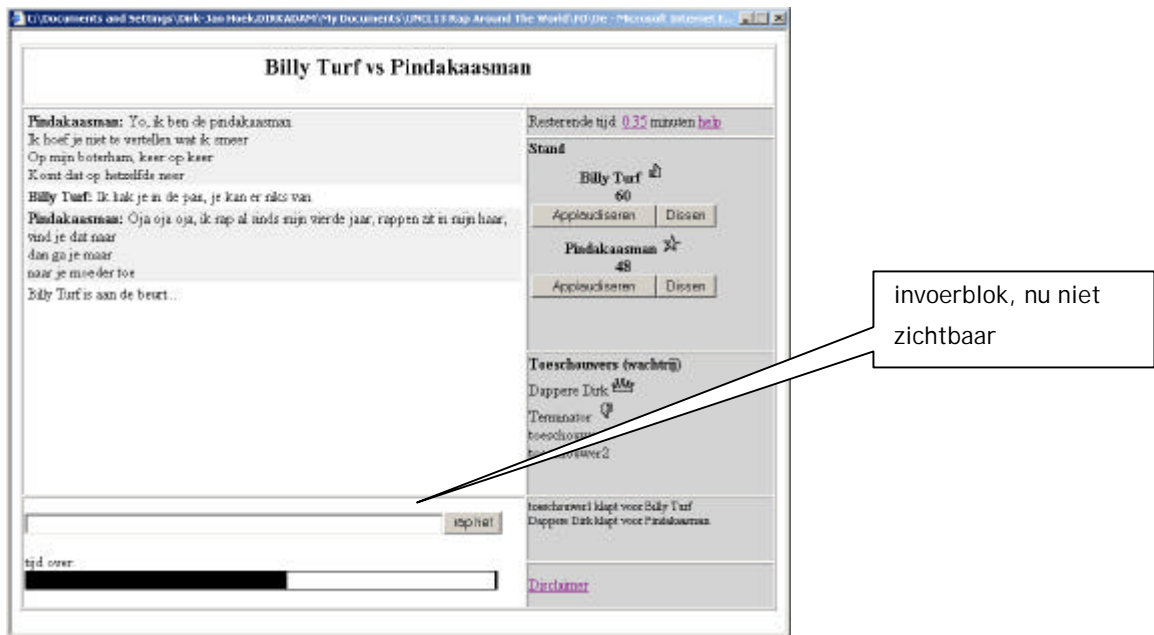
C:\Documents and Settings\Dirk-Jan Hoek\DIRKADAM\My Documents\UNCL13 Rap Around The World\FO\De - Microsoft Internet E...

Billy Turf vs Pindakaasman

Pindakaasman: Yo, ik ben de pindakaasman
Ik hoef je niet te vertellen wat ik smeer
Op mijn boterham, keer op keer
Komt dat op hetzelfde neer

Billy Turf: Ik hak je in de pan, je kan er niks van

Pindakaasman: Oja oja oja, ik rap al sinds mijn vierde jaar, rappen zit in mijn haar, vind je dat naar
dan ga je maar
naar je moeder toe

Billy Turf is aan de beurt...

rap het!

tijd over:

Resterende tijd: 0:35 minuten help

Stand

Billy Turf
60
Applaudiseren | Dissen

Pindakaasman
48
Applaudiseren | Dissen

Toeschouwers (wachtrij)
Dappere Dirk
Terminator
toeschouwer1
toeschouwer2

toeschouwer1 klapt voor Billy Turf
Dappere Dirk klapt voor Pindakaasman

Disclaimer

invoerblok, nu niet zichtbaar